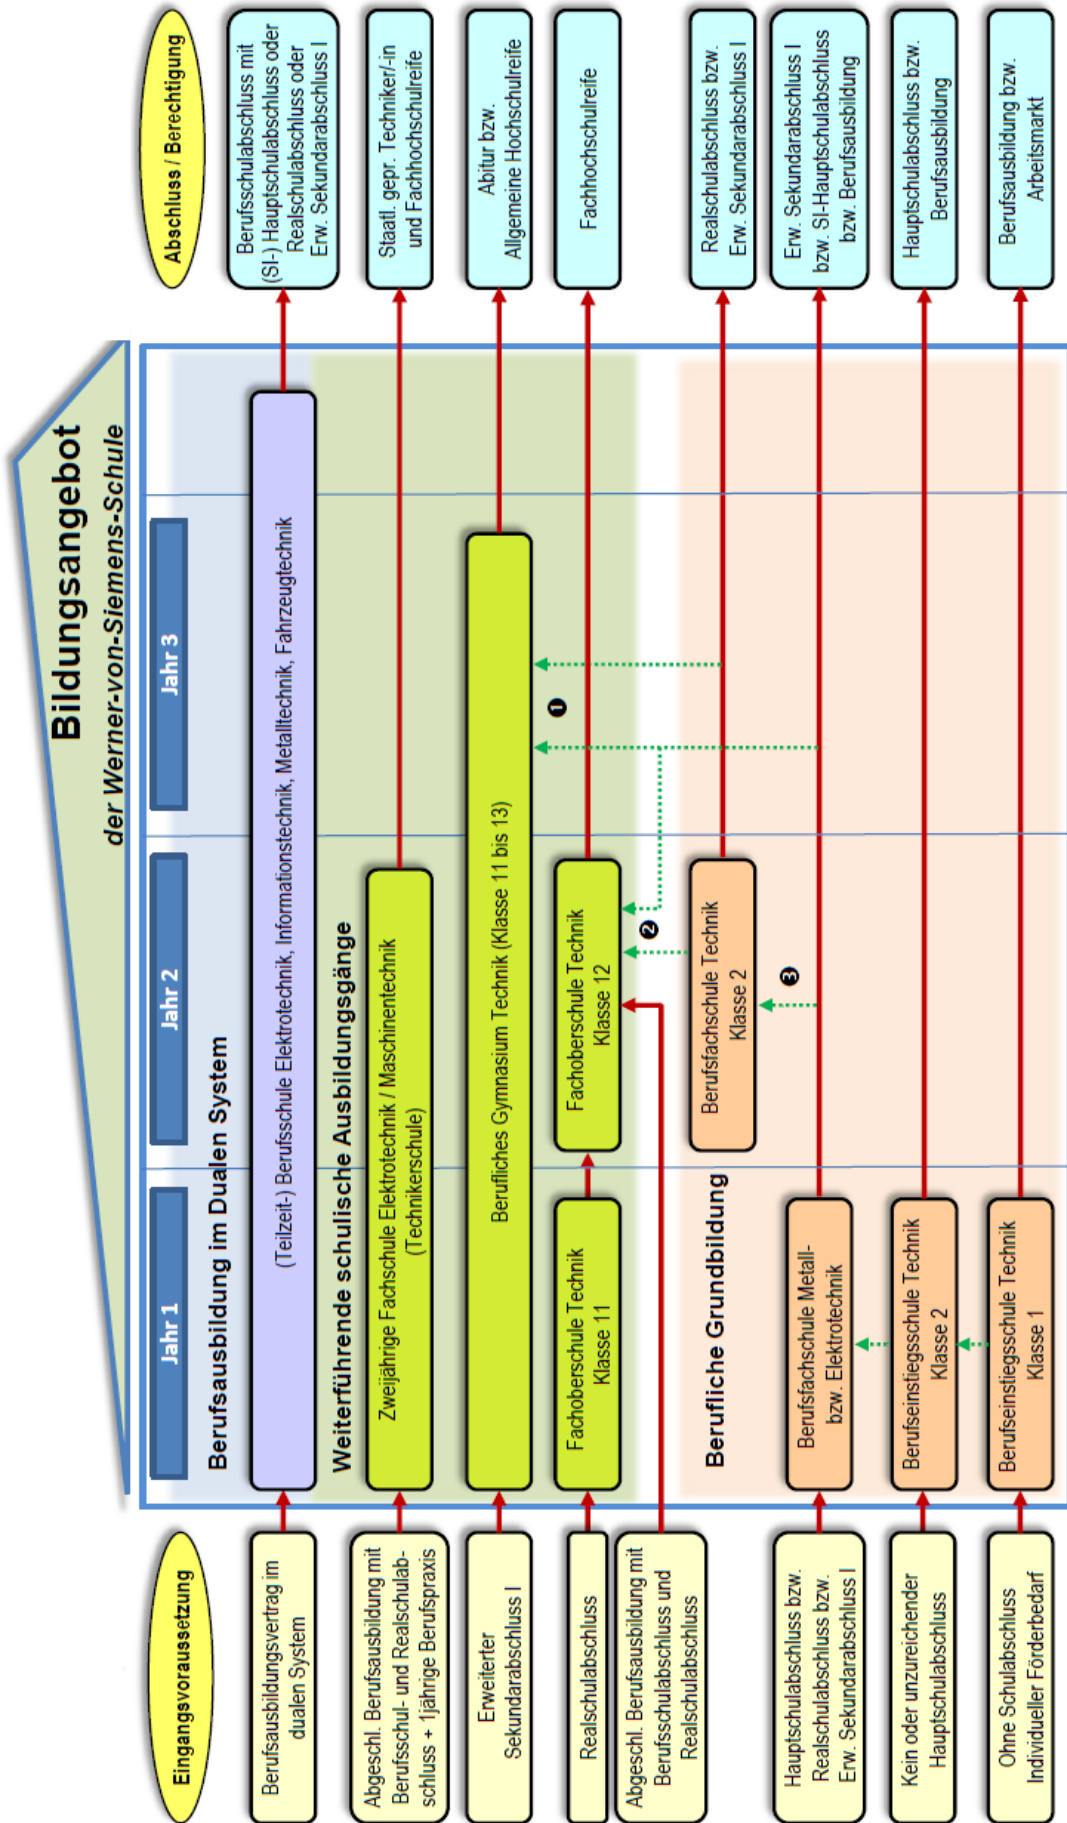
Bildungsangebot
der Werner-von-Siemens-Schule

Jahr 1
Jahr 2
Jahr 3

Eingangsvoraussetzung

Berufsausbildungsvertrag im dualen System

Abgeschl. Berufsausbildung mit Berufsschul- und Realschulabschluss + 1jährige Berufspraxis

Erweiterter Sekundarabschluss I

Realschulabschluss

Abgeschl. Berufsausbildung mit Berufsschulabschluss und Realschulabschluss

Hauptschulabschluss bzw. Realschulabschluss bzw. Erw. Sekundarabschluss I

Kein oder unzureichender Hauptschulabschluss

Ohne Schulabschluss Individueller Förderbedarf

Berufsausbildung im Dualen System

(Teilzeit-) Berufsschule Elektrotechnik, Informationstechnik, Metalltechnik, Fahrzeugtechnik

Weiterführende schulische Ausbildungsgänge

Zweijährige Fachschule Elektrotechnik / Maschinentechnik (Technikerschule)

Berufliches Gymnasium Technik (Klasse 11 bis 13)

Fachoberschule Technik Klasse 11

Fachoberschule Technik Klasse 12

❶

❷

❸

Berufliche Grundbildung

Berufsfachschule Technik Klasse 2

Berufsfachschule Metall- bzw. Elektrotechnik

Berufseinstiegsschule Technik Klasse 2

Berufseinstiegsschule Technik Klasse 1

Abschluss / Berechtigung

Berufsschulabschluss mit (SI-) Hauptschulabschluss oder Realschulabschluss oder Erw. Sekundarabschluss I

Staatl. gepr. Techniker/-in und Fachhochschulreife

Abitur bzw. Allgemeine Hochschulreife

Fachhochschulreife

Realschulabschluss bzw. Erw. Sekundarabschluss I

Erw. Sekundarabschluss I bzw. SI-Hauptschulabschluss bzw. Berufsausbildung

Hauptschulabschluss bzw. Berufsausbildung

Berufsausbildung bzw. Arbeitsmarkt